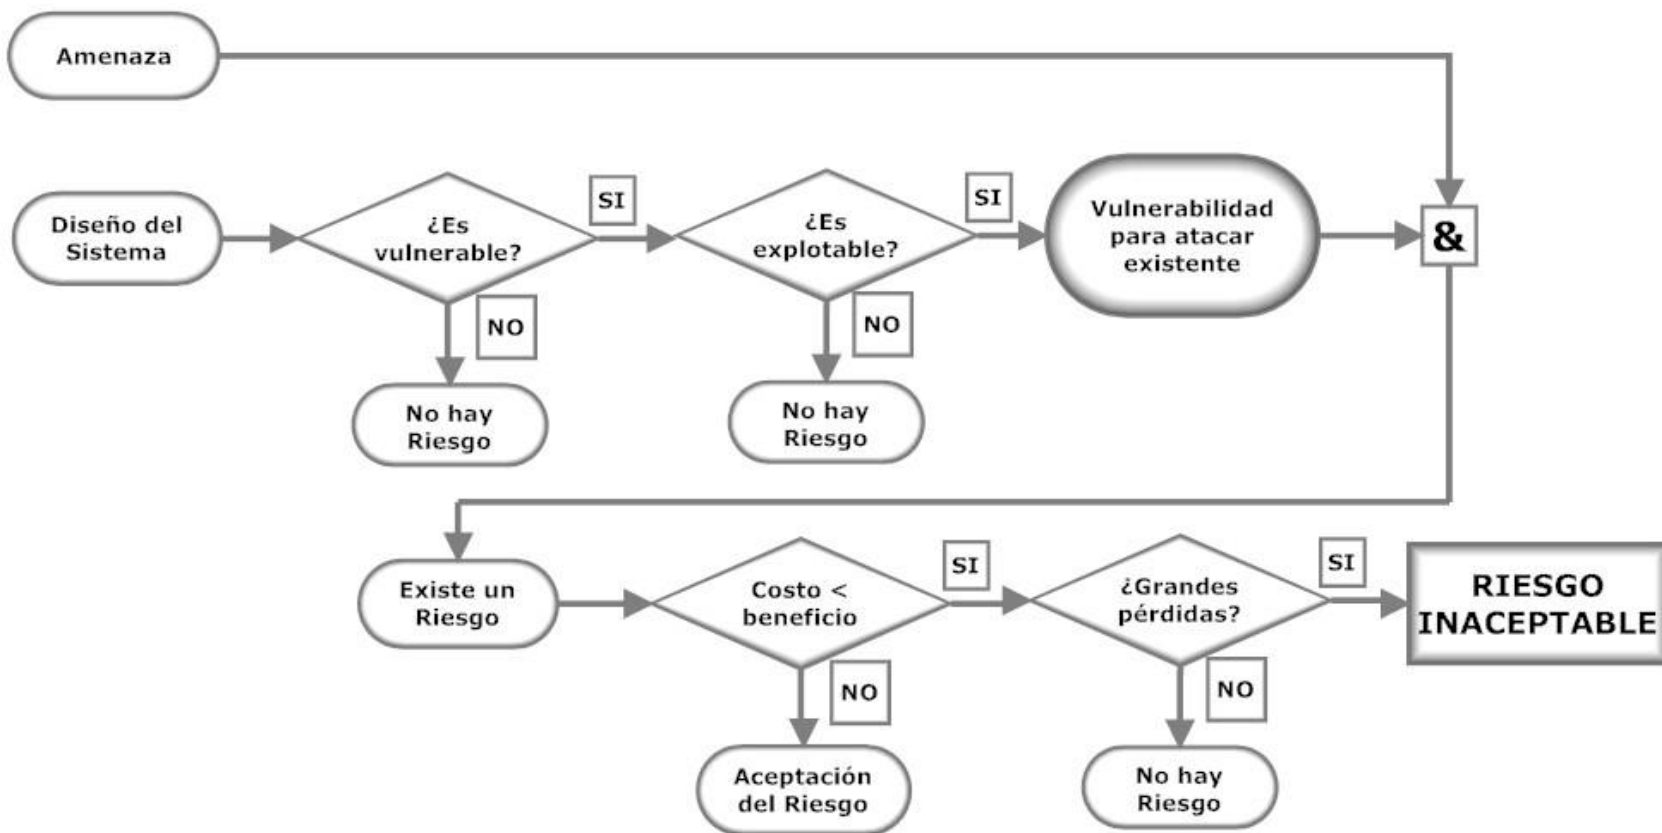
Amenaza

Diseño del Sistema

¿Es vulnerable?

SI

NO

No hay Riesgo

¿Es explotable?

SI

NO

No hay Riesgo

Vulnerabilidad para atacar existente

&

Existe un Riesgo

Costo < beneficio

SI

NO

Aceptación del Riesgo

¿Grandes pérdidas?

SI

NO

No hay Riesgo

RIESGO INACEPTABLE